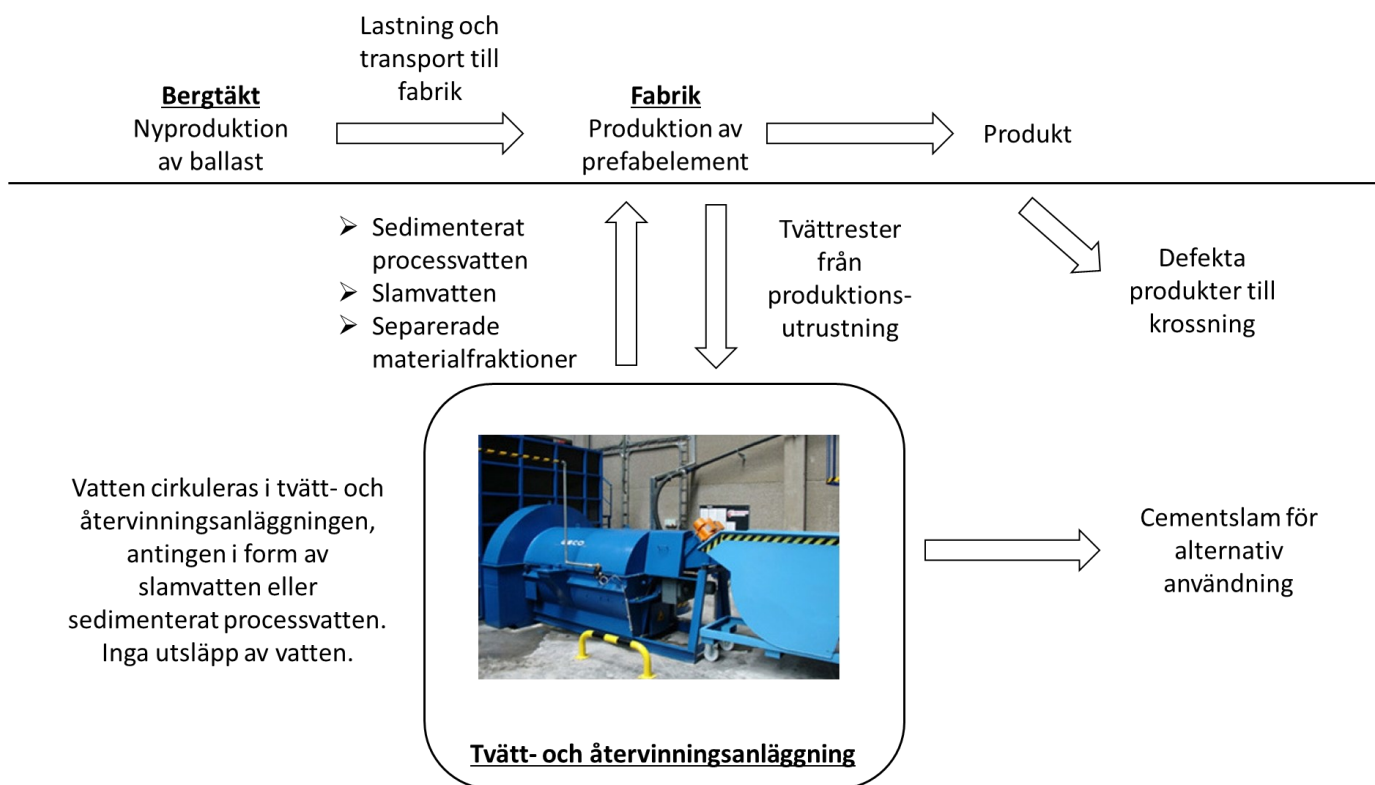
Bergtäkt
Nyproduktion av ballast

Lastning och transport till fabrik

Fabrik
Produktion av prefabelement

Produkt

➢ Sedimenterat processvatten
➢ Slamvatten
➢ Separerade materialfraktioner

Tvättrester från produktionsutrustning

Defekta produkter till krossning

Vatten cirkuleras i tvätt- och återvinningsanläggningen, antingen i form av slamvatten eller sedimenterat processvatten. Inga utsläpp av vatten.

Cementslam för alternativ användning

Tvätt- och återvinningsanläggning